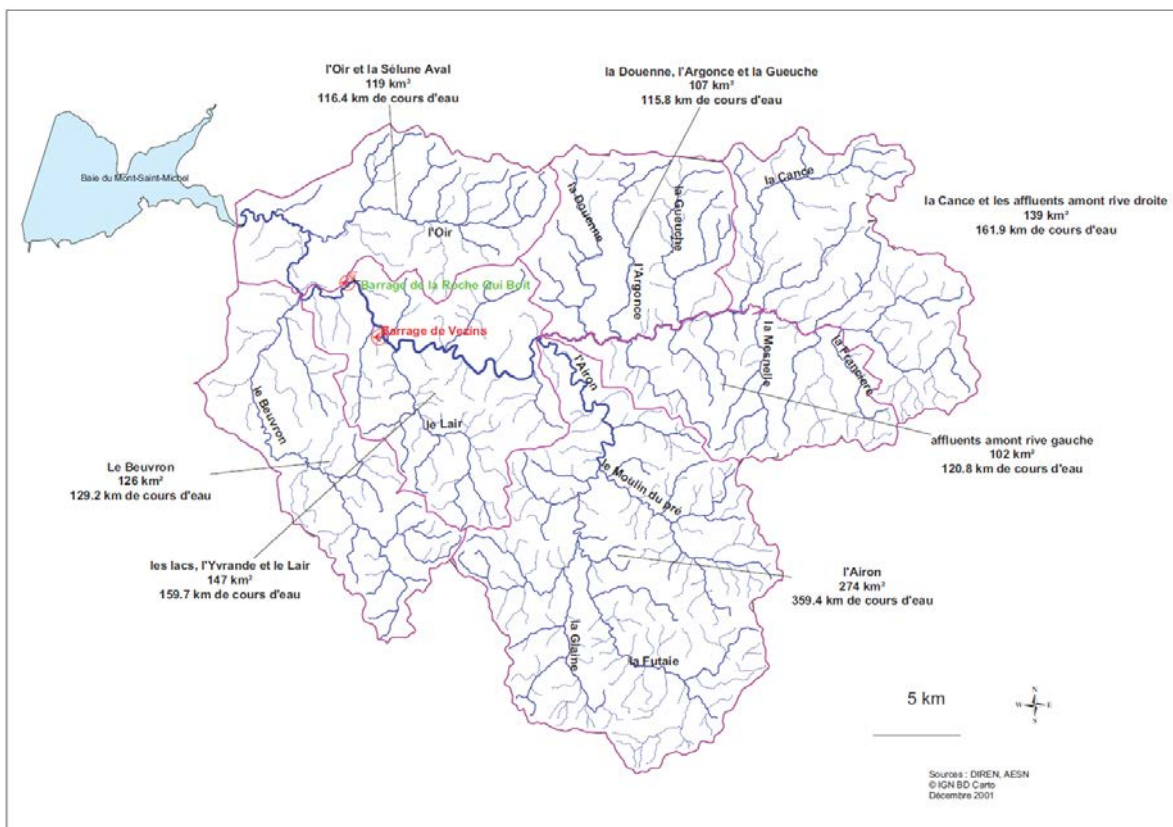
l'Oir et la Sélune Aval
119 km²
116.4 km de cours d'eau

la Douenne, l'Argonce et la Gueuche
107 km²
115.8 km de cours d'eau

Baie du Mont-Saint-Michel

la Cance et les affluents amont rive droite
139 km²
161.9 km de cours d'eau

la Cance

la Douenne

la Gueuche

l'Argonce

l'Oir

Barrage de la Roche Qui Boit

Barrage de Vezins

l'Airon

la Moselle

la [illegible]

le Beuvron

le Lair

affluents amont rive gauche
102 km²
120.8 km de cours d'eau

Le Beuvron
126 km²
129.2 km de cours d'eau

le Moulin du pré

les lacs, l'Yvrande et le Lair
147 km²
159.7 km de cours d'eau

l'Airon
274 km²
359.4 km de cours d'eau

la Glaine

la Futaie

5 km

N
W E
S

Sources : DIREN, AESN
© IGN BD Carto
Décembre 2001